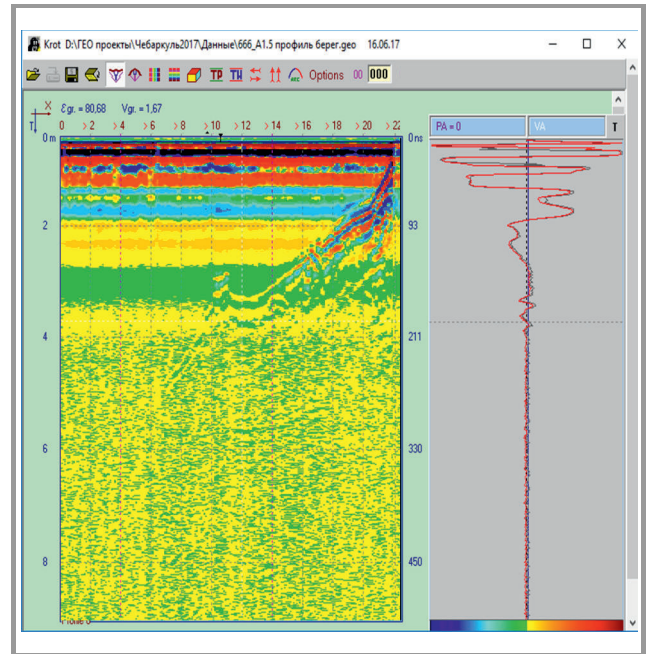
Krot D:\ГЕО проекты\Чебаркуль2017\Данные\666_A1.5 профиль берег.geo 16.06.17

TP TH Options 00 000

X
T
$\varepsilon_{gr.}$ = 80,68 $V_{gr.}$ = 1,67

0 2 4 6 8 10 12 14 16 18 20 22

0 m
2
4
6
8

0 ns
93
211
330
450

PA = 0
VA
T

Profile 3